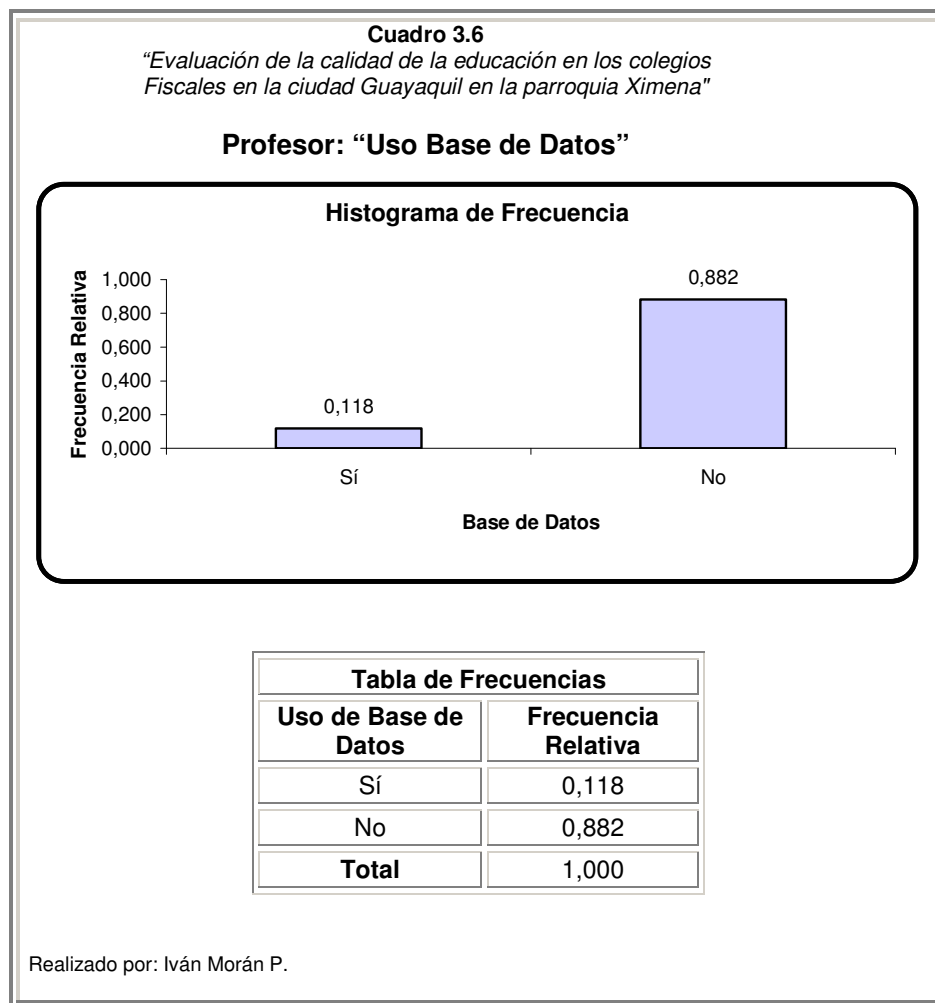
**Cuadro 3.6**
*"Evaluación de la calidad de la educación en los colegios Fiscales en la ciudad Guayaquil en la parroquia Ximena"*

**Profesor: "Uso Base de Datos"**

**Histograma de Frecuencia**

**Frecuencia Relativa**

1,000
0,800
0,600
0,400
0,200
0,000

0,118
0,882

Sí
No

**Base de Datos**

| **Tabla de Frecuencias** | |
|---|---|
| **Uso de Base de Datos** | **Frecuencia Relativa** |
| Sí | 0,118 |
| No | 0,882 |
| **Total** | 1,000 |

Realizado por: Iván Morán P.